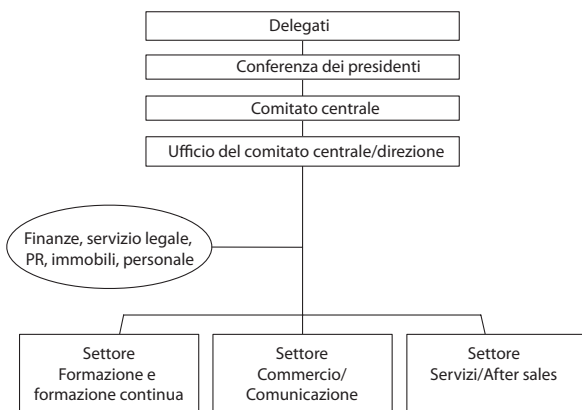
Delegati

Conferenza dei presidenti

Comitato centrale

Ufficio del comitato centrale/direzione

Finanze, servizio legale, PR, immobili, personale

Settore Formazione e formazione continua

Settore Commercio/ Comunicazione

Settore Servizi/After sales